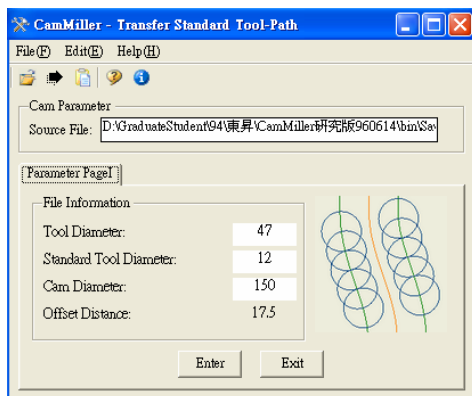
CamMiller - Transfer Standard Tool-Path

File(F) Edit(E) Help(H)

Cam Parameter

Source File: D:\GraduateStudent\94\東昇\CamMiller研究版960614\bin\Sa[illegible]

Parameter PageI

File Information

Tool Diameter: 47

Standard Tool Diameter: 12

Cam Diameter: 150

Offset Distance: 17.5

Enter

Exit